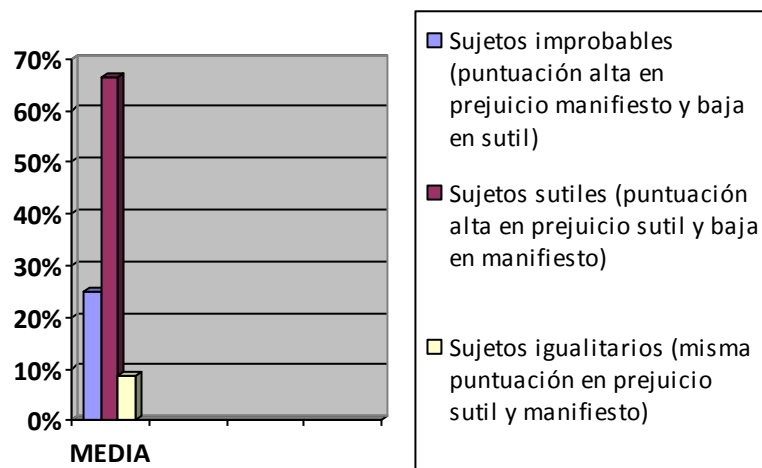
70%
60%
50%
40%
30%
20%
10%
0%
MEDIA

Sujetos improbables (puntuación alta en prejuicio manifiesto y baja en sutil)

Sujetos sutiles (puntuación alta en prejuicio sutil y baja en manifiesto)

Sujetos igualitarios (misma puntuación en prejuicio sutil y manifiesto)